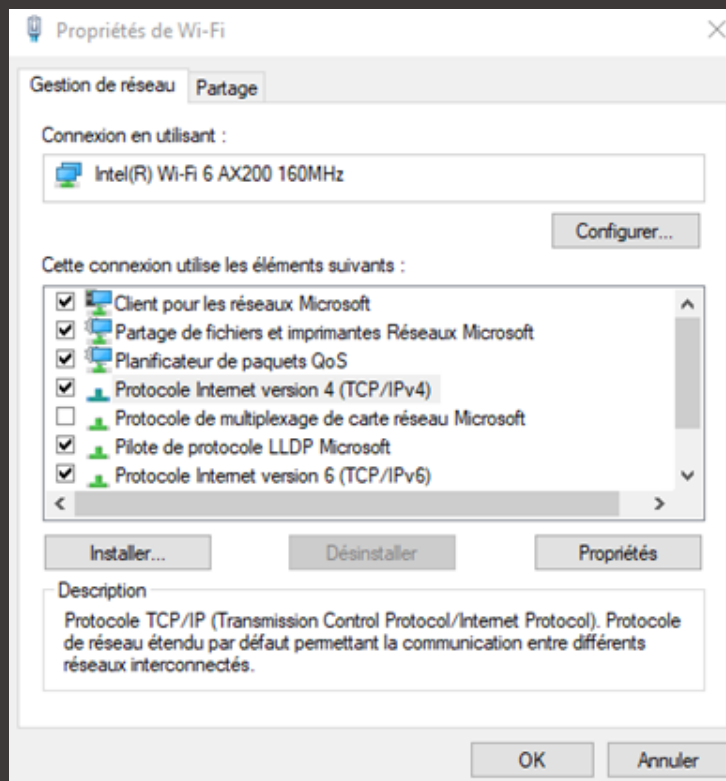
Propriétés de Wi-Fi

Gestion de réseau | Partage

Connexion en utilisant :

Intel(R) Wi-Fi 6 AX200 160MHz

Configurer...

Cette connexion utilise les éléments suivants :

Client pour les réseaux Microsoft
Partage de fichiers et imprimantes Réseaux Microsoft
Planificateur de paquets QoS
Protocole Internet version 4 (TCP/IPv4)
Protocole de multiplexage de carte réseau Microsoft
Pilote de protocole LLDP Microsoft
Protocole Internet version 6 (TCP/IPv6)

Installer... | Désinstaller | Propriétés

Description

Protocole TCP/IP (Transmission Control Protocol/Internet Protocol). Protocole de réseau étendu par défaut permettant la communication entre différents réseaux interconnectés.

OK | Annuler